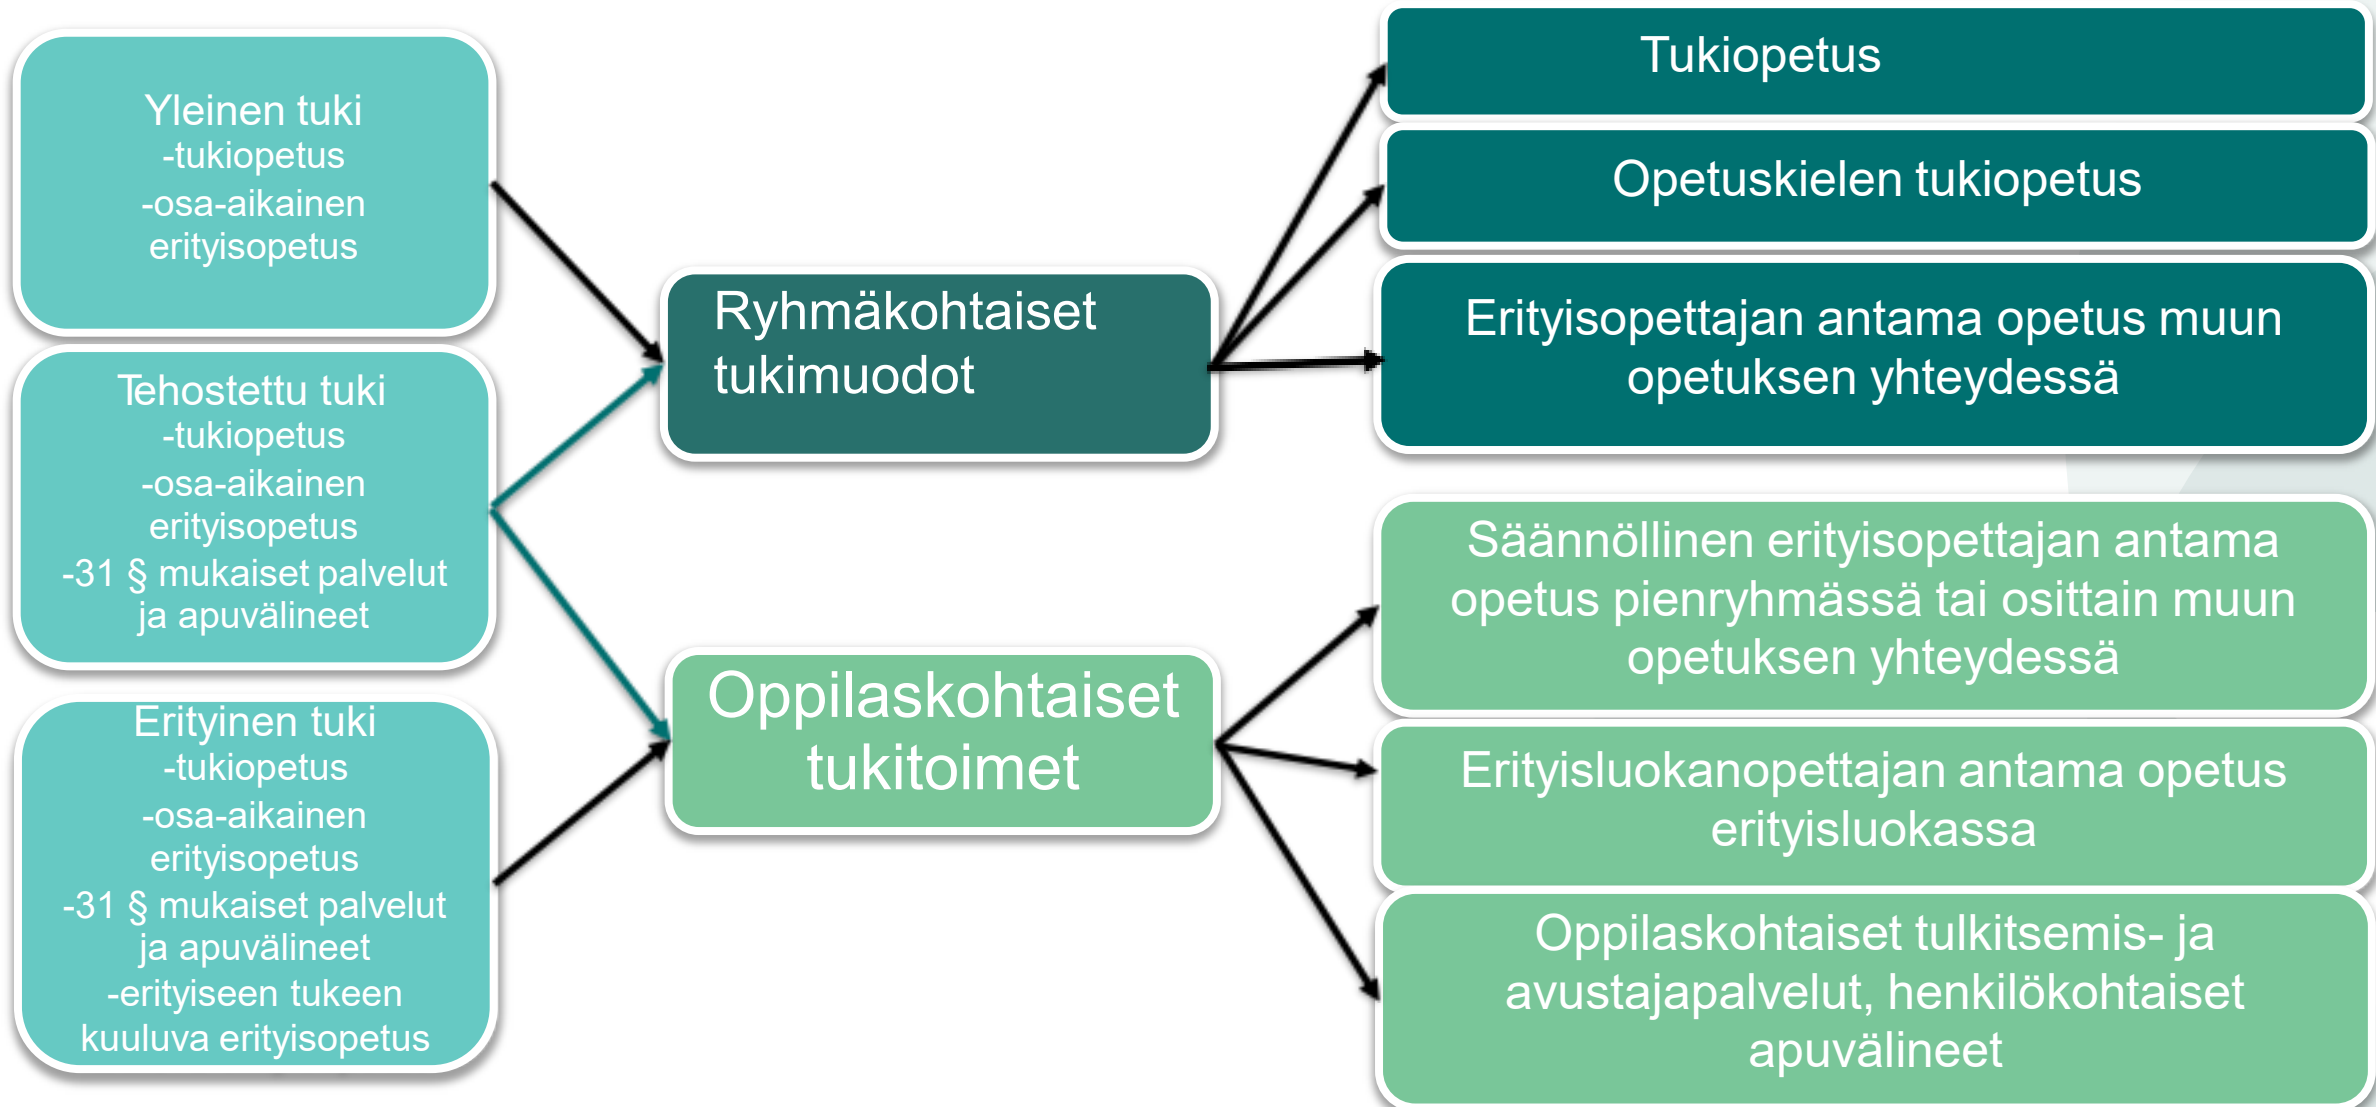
Yleinen tuki
-tukiopetus
-osa-aikainen erityisopetus

Tehostettu tuki
-tukiopetus
-osa-aikainen erityisopetus
-31 § mukaiset palvelut ja apuvälineet

Erityinen tuki
-tukiopetus
-osa-aikainen erityisopetus
-31 § mukaiset palvelut ja apuvälineet
-erityiseen tukeen kuuluva erityisopetus

Ryhmäkohtaiset tukimuodot

Oppilaskohtaiset tukitoimet

Tukiopetus

Opetuskielen tukiopetus

Erityisopettajan antama opetus muun opetuksen yhteydessä

Säännöllinen erityisopettajan antama opetus pienryhmässä tai osittain muun opetuksen yhteydessä

Erityisluokanopettajan antama opetus erityisluokassa

Oppilaskohtaiset tulkitsemis- ja avustajapalvelut, henkilökohtaiset apuvälineet